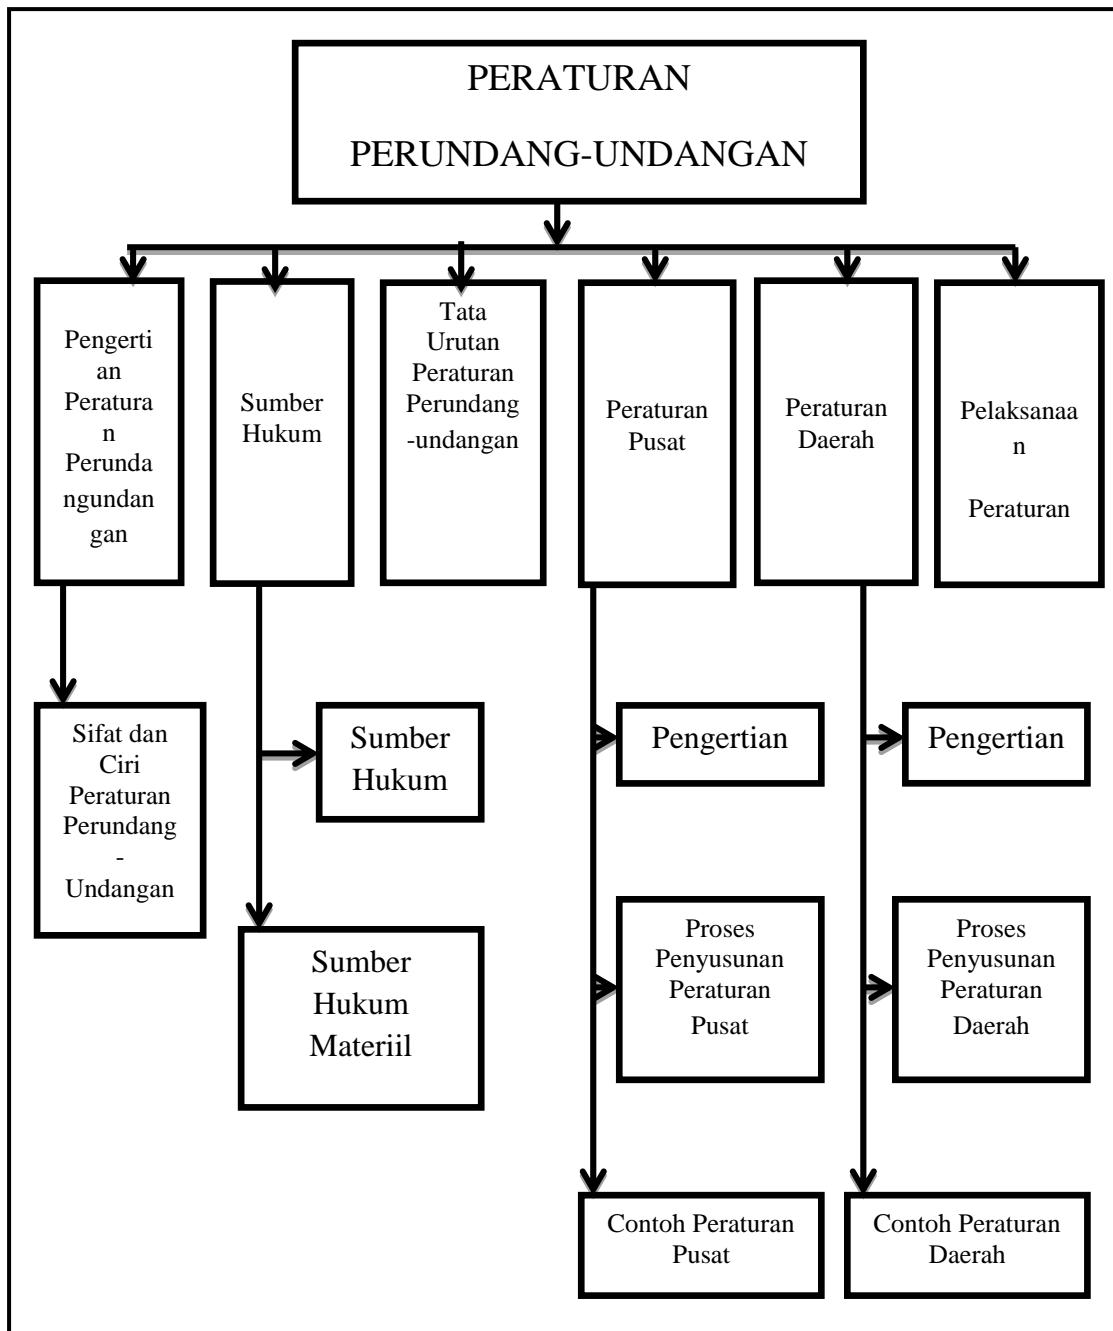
PERATURAN PERUNDANG-UNDANGAN

Pengertian Peraturan Perundangundangan

Sumber Hukum

Tata Urutan Peraturan Perundang-undangan

Peraturan Pusat

Peraturan Daerah

Pelaksanaan Peraturan

Sifat dan Ciri Peraturan Perundang-Undangan

Sumber Hukum

Sumber Hukum Materiil

Pengertian

Proses Penyusunan Peraturan Pusat

Contoh Peraturan Pusat

Pengertian

Proses Penyusunan Peraturan Daerah

Contoh Peraturan Daerah